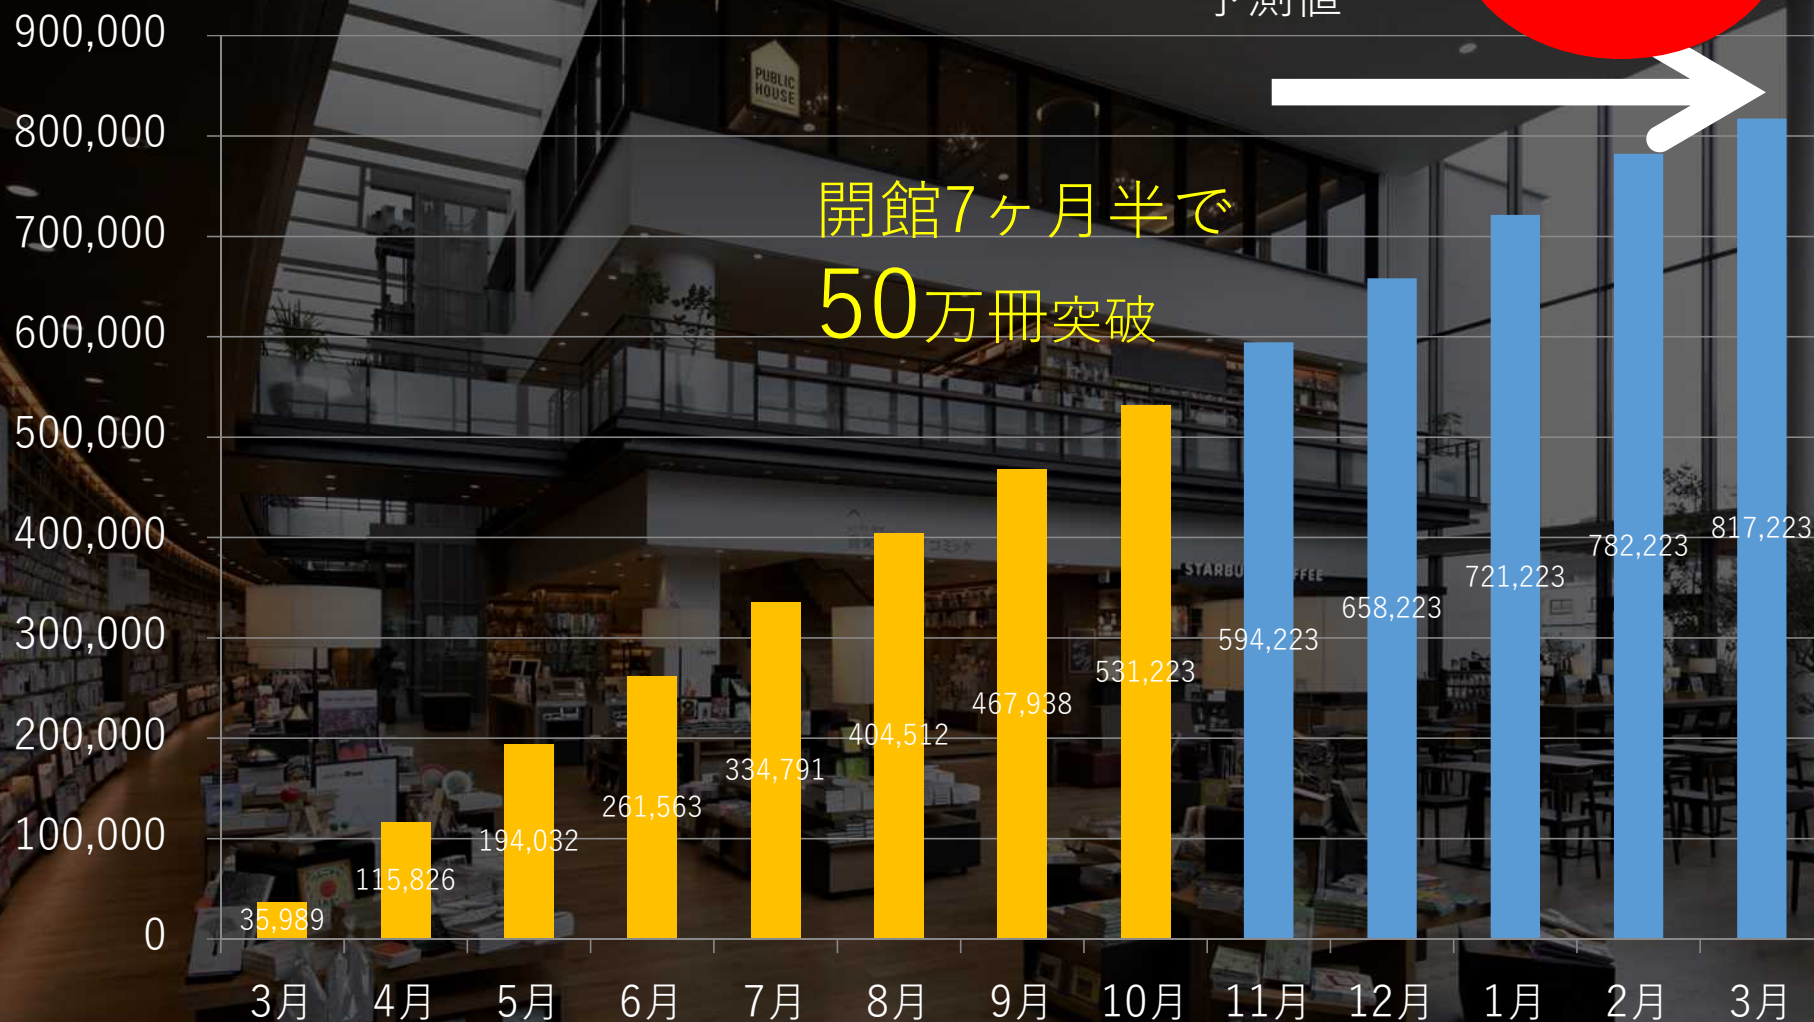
900,000
800,000
700,000
600,000
500,000
400,000
300,000
200,000
100,000
0

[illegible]測値

PUBLIC HOUSE

開館7ヶ月半で
50万冊突破

STARBU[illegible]FFEE

35,989
115,826
194,032
261,563
334,791
404,512
467,938
531,223
594,223
658,223
721,223
782,223
817,223

3月 4月 5月 6月 7月 8月 9月 10月 11月 12月 1月 2月 3月